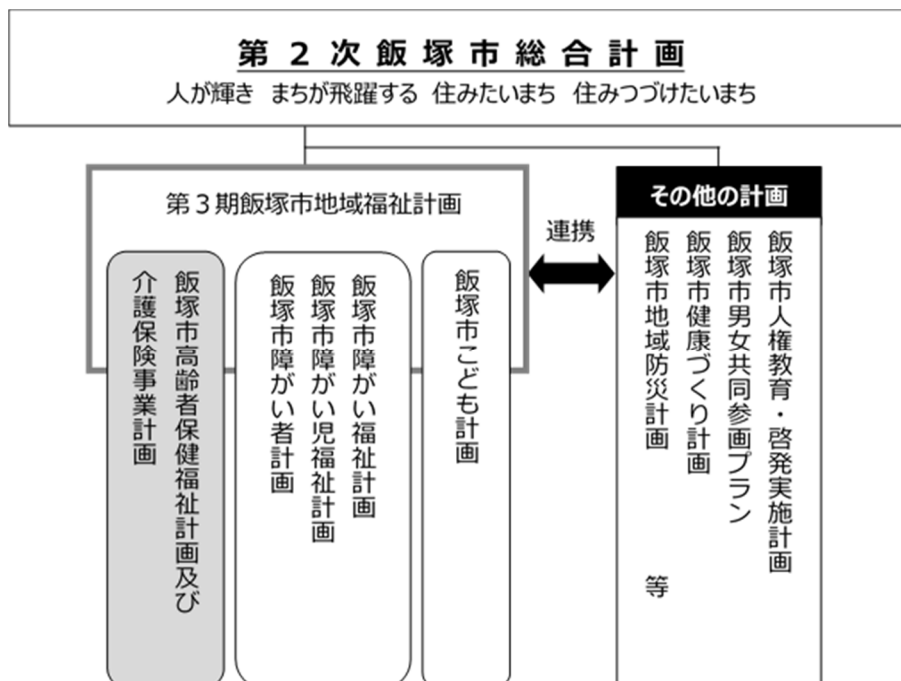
第２次飯塚市総合計画
人が輝き まちが飛躍する 住みたいまち 住みつづけたいまち

第３期飯塚市地域福祉計画

飯塚市高齢者保健福祉計画及び介護保険事業計画

飯塚市障がい福祉計画
飯塚市障がい児福祉計画
飯塚市障がい者計画

飯塚市こども計画

連携

その他の計画

飯塚市人権教育・啓発実施計画
飯塚市男女共同参画プラン
飯塚市健康づくり計画
飯塚市地域防災計画
等